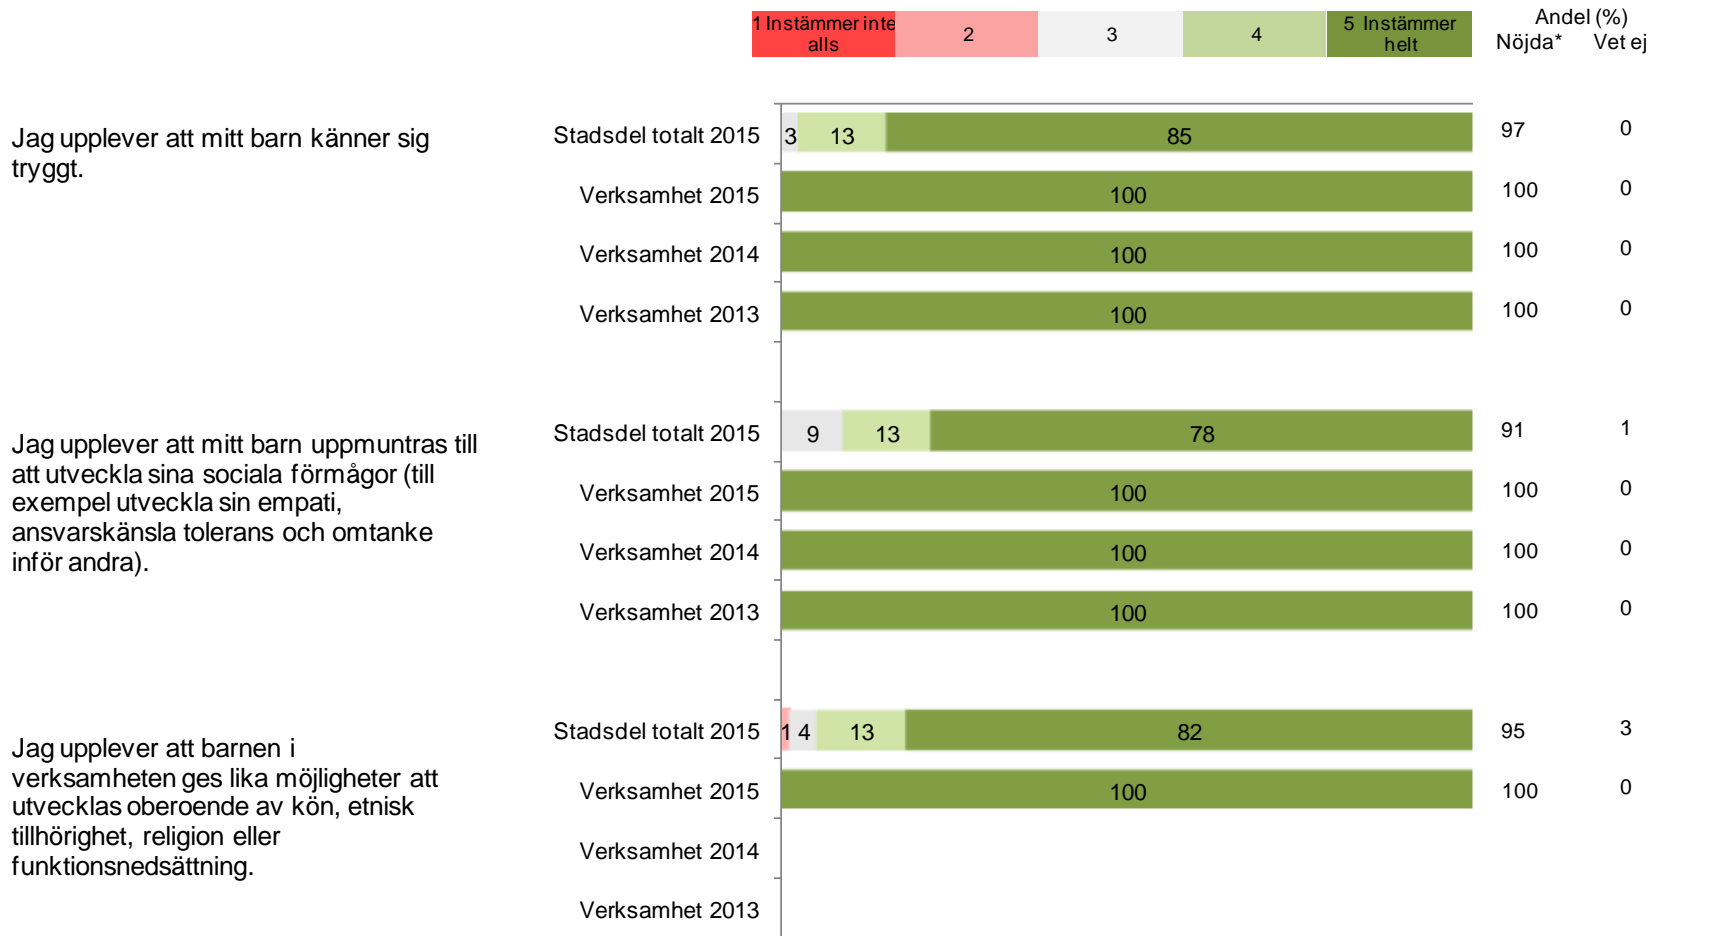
1 Instämmer inte alls | 2 | 3 | 4 | 5 Instämmer helt

Andel (%)
Nöjda* Vet ej

Jag upplever att mitt barn känner sig tryggt.

Stadsdel totalt 2015 3 13 85 97 0
Verksamhet 2015 100 100 0
Verksamhet 2014 100 100 0
Verksamhet 2013 100 100 0

Jag upplever att mitt barn uppmuntras till att utveckla sina sociala förmågor (till exempel utveckla sin empati, ansvarskänsla tolerans och omtanke inför andra).

Stadsdel totalt 2015 9 13 78 91 1
Verksamhet 2015 100 100 0
Verksamhet 2014 100 100 0
Verksamhet 2013 100 100 0

Jag upplever att barnen i verksamheten ges lika möjligheter att utvecklas oberoende av kön, etnisk tillhörighet, religion eller funktionsnedsättning.

Stadsdel totalt 2015 1 4 13 82 95 3
Verksamhet 2015 100 100 0
Verksamhet 2014
Verksamhet 2013